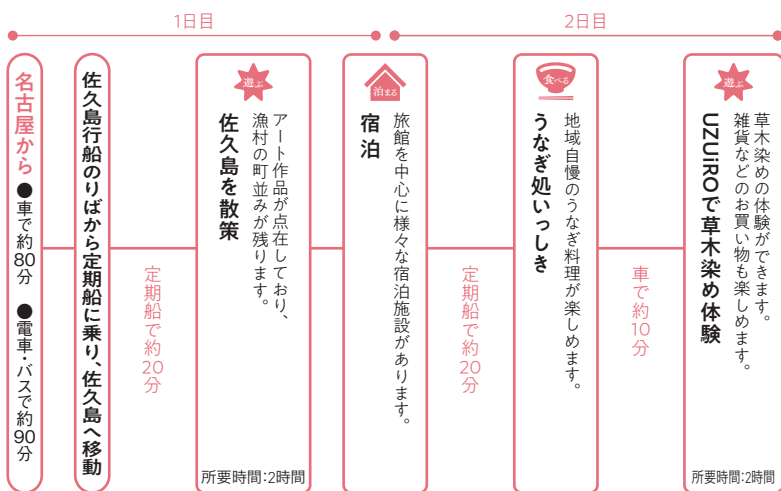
1日目

2日目

名古屋から
●車で約80分
●電車・バスで約90分

佐久島行船のりばから定期船に乗り、佐久島へ移動

定期船で約20分

遊ぶ
佐久島を散策
アート作品が点在しており、漁村の町並みが残ります。
所要時間:2時間

泊まる
宿泊
旅館を中心に様々な宿泊施設があります。

定期船で約20分

食べる
うなぎ処いっしき
地域自慢のうなぎ料理が楽しめます。

車で約10分

遊ぶ
UZUIROで草木染め体験
草木染めの体験ができます。雑貨などのお買い物も楽しめます。
所要時間:2時間